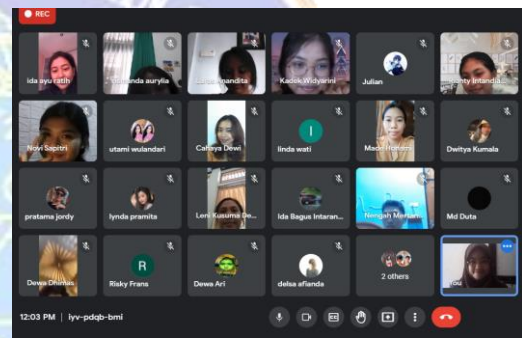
REC

ida ayu ratih
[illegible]nda aurylia
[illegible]anandita
Kadek Widyarini
Julian
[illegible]nty Intandia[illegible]

Novi Sapitri
utami wulandari
Cahaya Dewi
linda wati
I
Made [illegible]
Dwitya Kumala

pratama jordy
lynda pramita
Leni Kusuma De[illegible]
Ida Bagus Intaran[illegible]
Nengah Merdam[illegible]
Md Duta

Dewa Dhimas
R
Risky Frans
Dewa Ari
delsa afianda
2 others
You

12:03 PM | iyv-pdqb-bmi